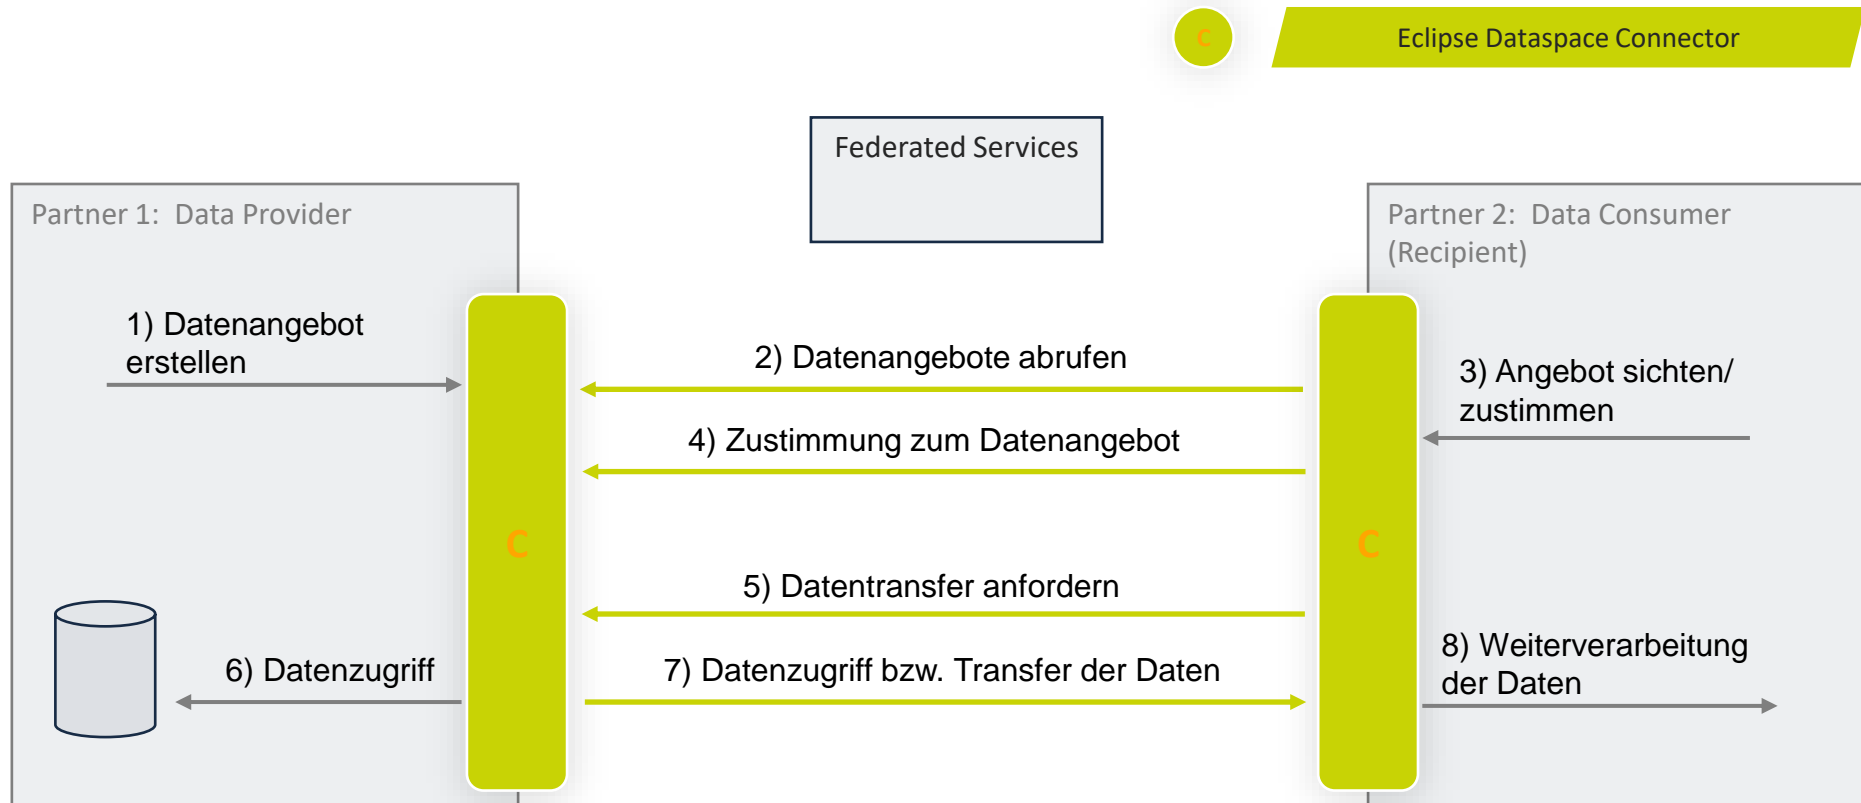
C

Eclipse Dataspace Connector

Federated Services

Partner 1: Data Provider

Partner 2: Data Consumer (Recipient)

1) Datenangebot erstellen

C

2) Datenangebote abrufen

4) Zustimmung zum Datenangebot

5) Datentransfer anfordern

7) Datenzugriff bzw. Transfer der Daten

C

3) Angebot sichten/ zustimmen

6) Datenzugriff

8) Weiterverarbeitung der Daten